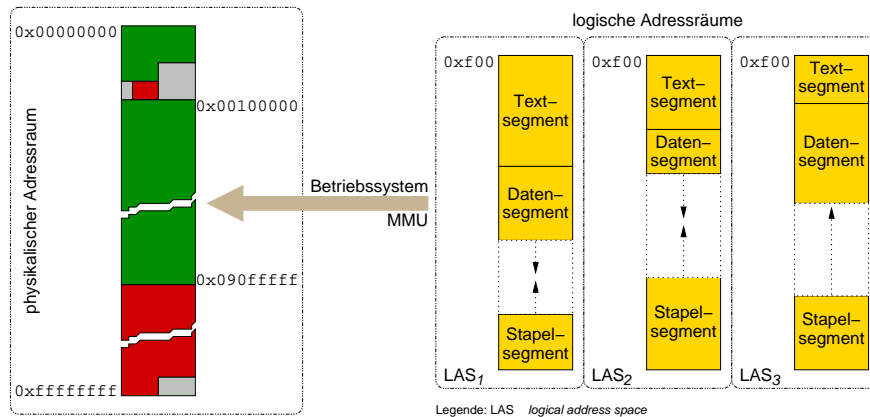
0x00000000

0x00100000

physikalischer Adressraum

0x090fffff

0xffffffff

Betriebssystem

MMU

logische Adressräume

0xf00

Text–segment

Daten–segment

Stapel–segment

LAS$_1$

0xf00

Text–segment

Daten–segment

Stapel–segment

LAS$_2$

0xf00

Text–segment

Daten–segment

Stapel–segment

LAS$_3$

Legende: LAS logical address space